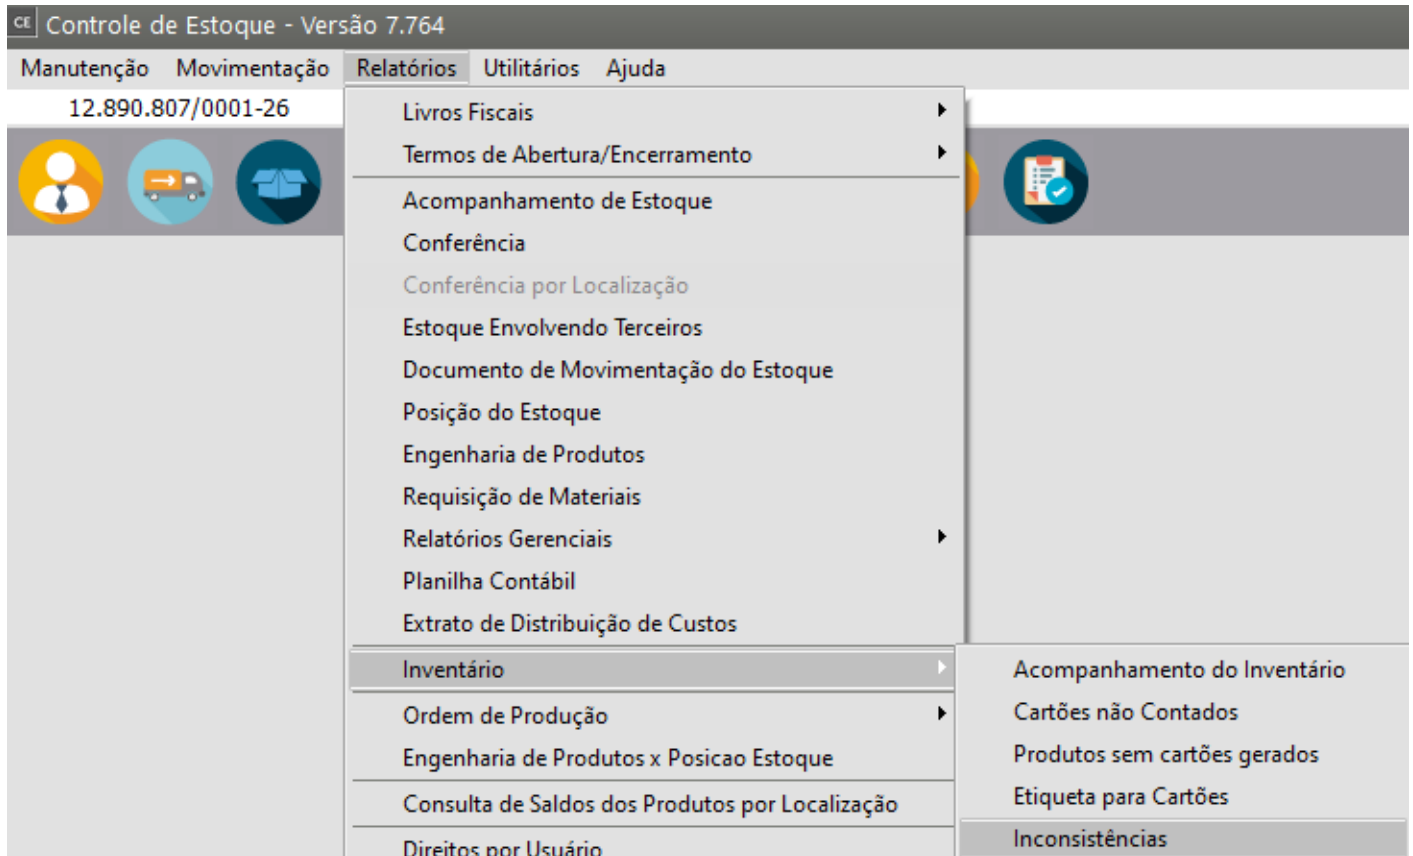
CE Controle de Estoque - Versão 7.764

Manutenção Movimentação Relatórios Utilitários Ajuda

12.890.807/0001-26

Livros Fiscais
Termos de Abertura/Encerramento
Acompanhamento de Estoque
Conferência
Conferência por Localização
Estoque Envolvendo Terceiros
Documento de Movimentação do Estoque
Posição do Estoque
Engenharia de Produtos
Requisição de Materiais
Relatórios Gerenciais
Planilha Contábil
Extrato de Distribuição de Custos
Inventário
Ordem de Produção
Engenharia de Produtos x Posicao Estoque
Consulta de Saldos dos Produtos por Localização
Direitos por Usuário

Acompanhamento do Inventário
Cartões não Contados
Produtos sem cartões gerados
Etiqueta para Cartões
Inconsistências